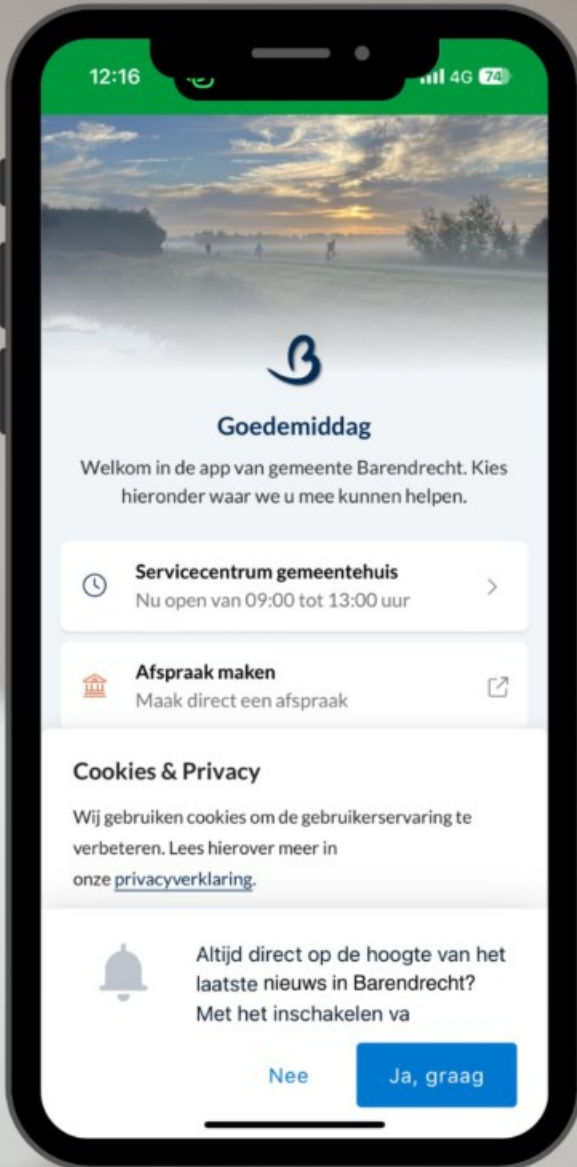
12:16

4G 74

Goedemiddag

Welkom in de app van gemeente Barendrecht. Kies hieronder waar we u mee kunnen helpen.

Servicecentrum gemeentehuis
Nu open van 09:00 tot 13:00 uur

Afspraak maken
Maak direct een afspraak

Cookies & Privacy

Wij gebruiken cookies om de gebruikerservaring te verbeteren. Lees hierover meer in onze privacyverklaring.

Altijd direct op de hoogte van het laatste nieuws in Barendrecht? Met het inschakelen va

Nee

Ja, graag